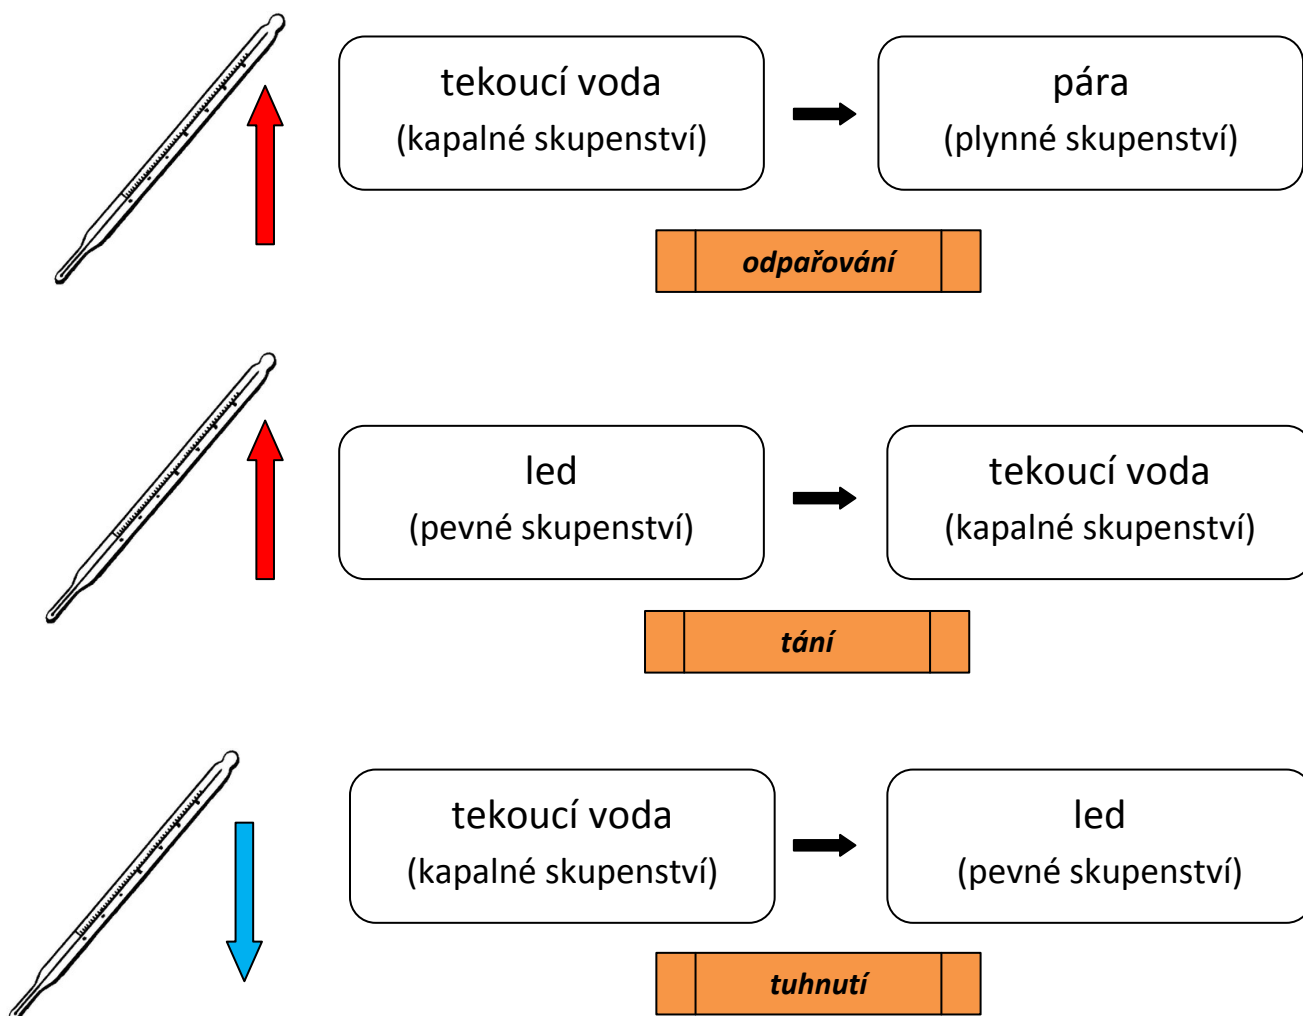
tekoucí voda
(kapalné skupenství)

pára
(plynné skupenství)

odpařování

led
(pevné skupenství)

tekoucí voda
(kapalné skupenství)

tání

tekoucí voda
(kapalné skupenství)

led
(pevné skupenství)

tuhnutí